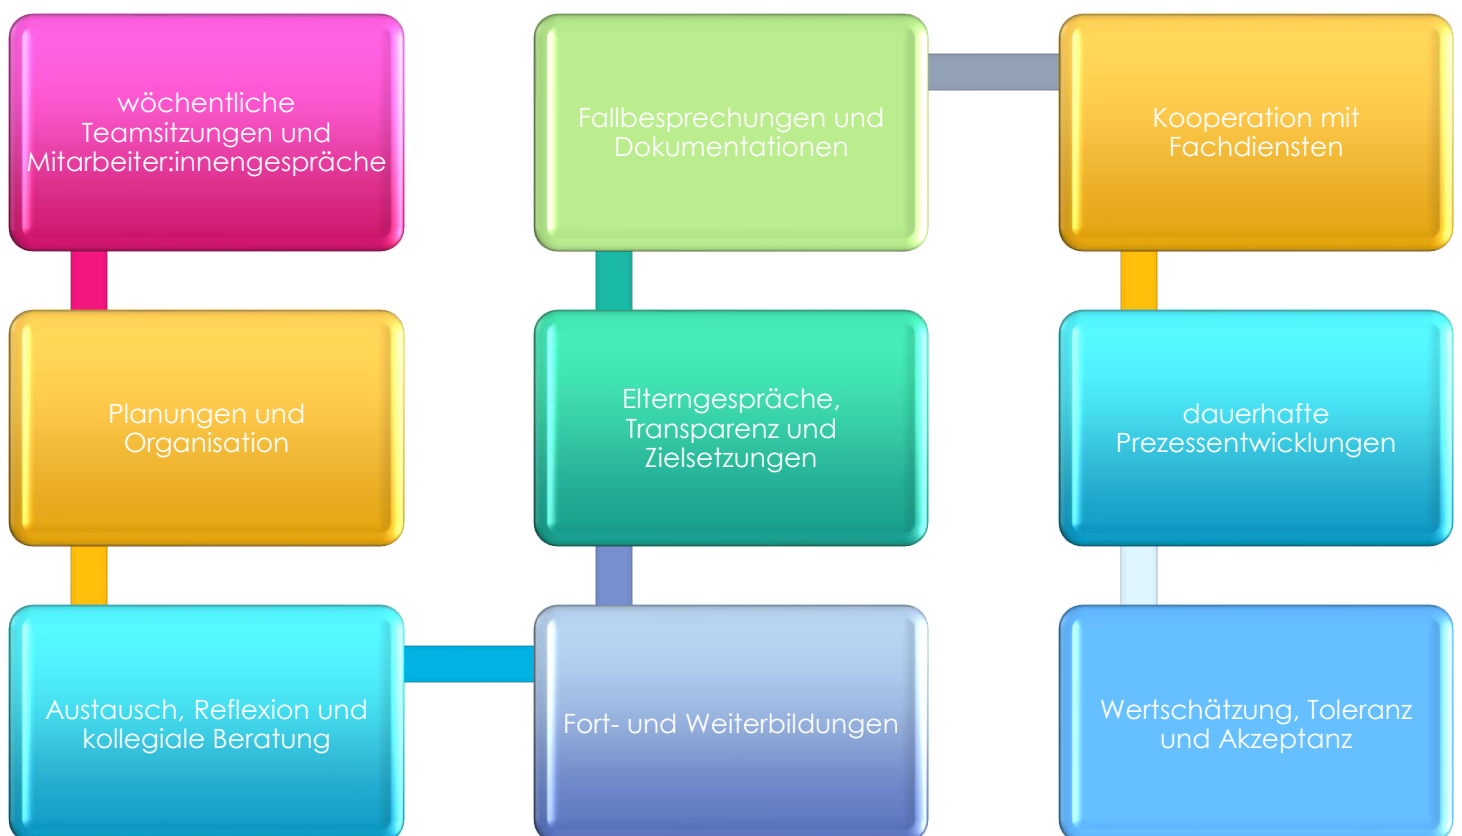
wöchentliche Teamsitzungen und Mitarbeiter:innengespräche

Planungen und Organisation

Austausch, Reflexion und kollegiale Beratung

Fort- und Weiterbildungen

Elterngespräche, Transparenz und Zielsetzungen

Fallbesprechungen und Dokumentationen

Kooperation mit Fachdiensten

dauerhafte Prezessentwicklungen

Wertschätzung, Toleranz und Akzeptanz